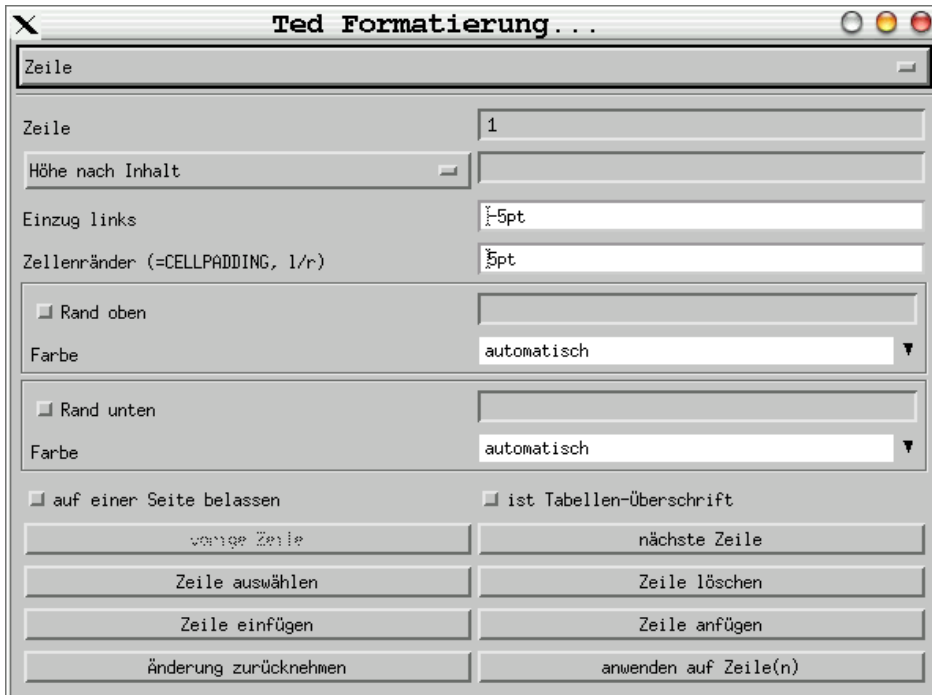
Ted Formatierung...

Zeile

Zeile
1

Höhe nach Inhalt

Einzug links
-5pt

Zellenränder (=CELLPADDING, l/r)
5pt

Rand oben

Farbe
automatisch

Rand unten

Farbe
automatisch

auf einer Seite belassen

ist Tabellen-Überschrift

vorige Zeile

nächste Zeile

Zeile auswählen

Zeile löschen

Zeile einfügen

Zeile anfügen

Änderung zurücknehmen

anwenden auf Zeile(n)